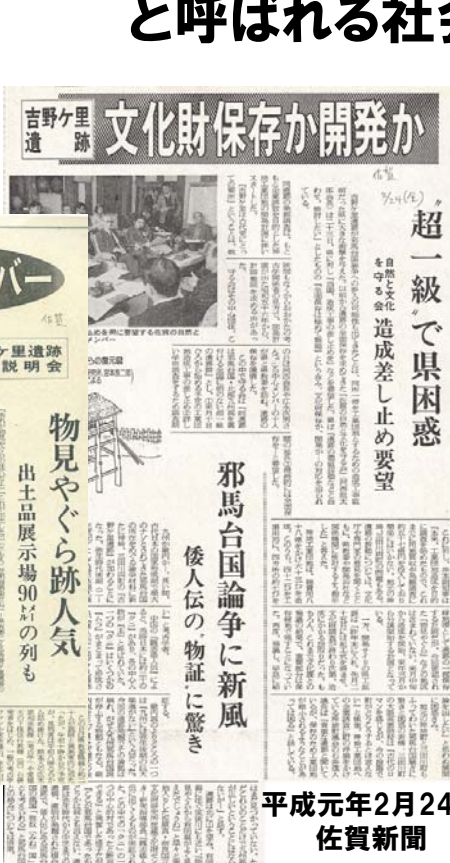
と呼ばれる社会

吉野ケ里遺跡 文化財保存か開発か

佐賀

"超一級"で県困惑

自然と文化を守る会 造成差し止め要望

バー

佐賀

ケ里遺跡説明会

物見やぐら跡人気

出土品展示場90メートルの列も

邪馬台国論争に新風

倭人伝の"物証"に驚き

平成元年2月24

佐賀新聞